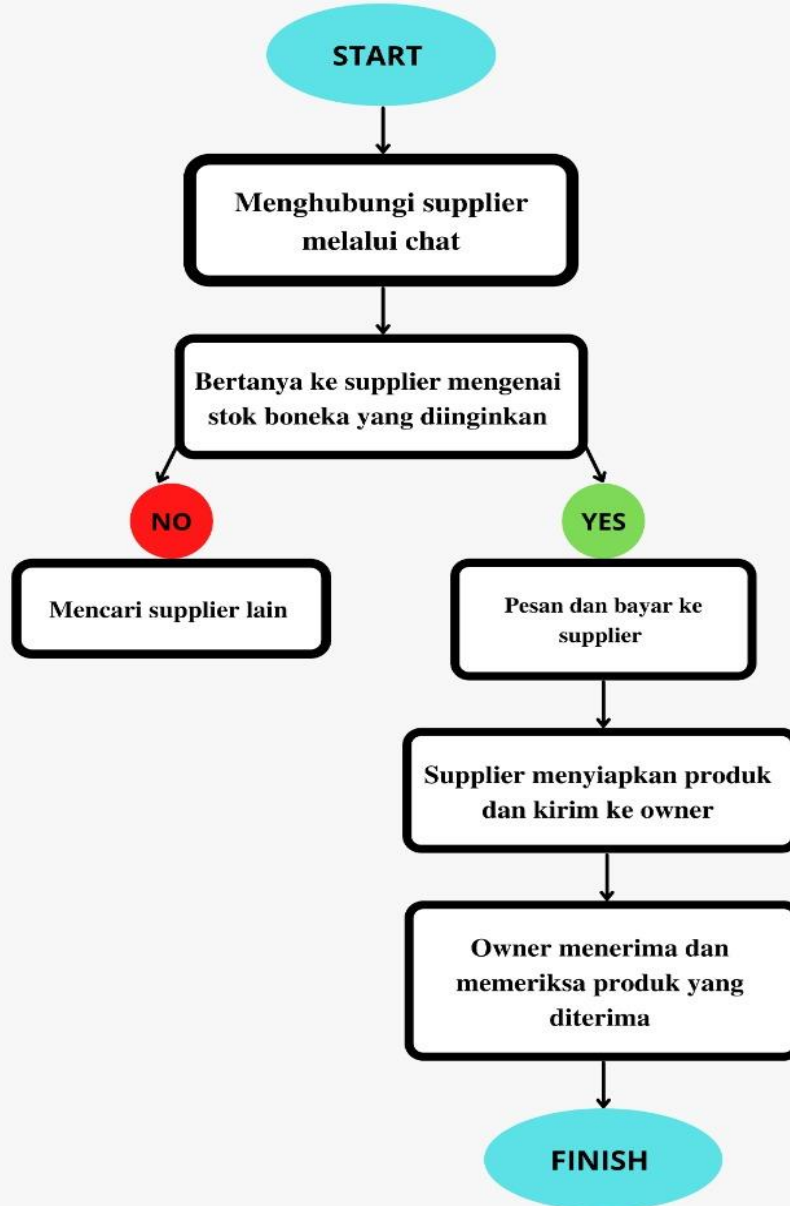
START

Menghubungi supplier melalui chat

Bertanya ke supplier mengenai stok boneka yang diinginkan

NO

YES

Mencari supplier lain

Pesan dan bayar ke supplier

Supplier menyiapkan produk dan kirim ke owner

Owner menerima dan memeriksa produk yang diterima

FINISH